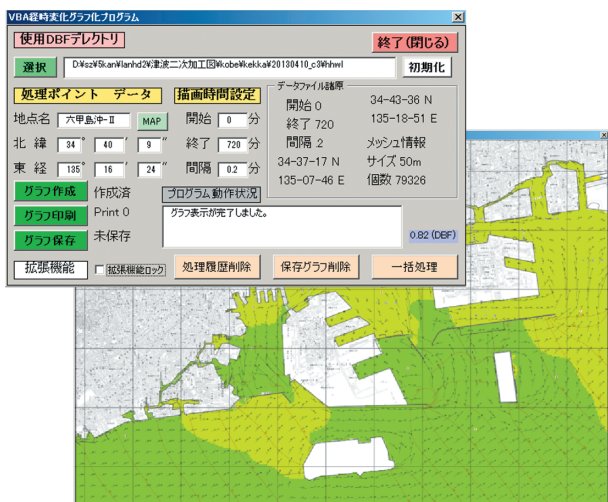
VBA経時変化グラフ化プログラム

使用DBFデレクトリ

終了（閉じる）

選択　D:¥sz¥5kan¥lanhd2¥津波二次加工図¥kobe¥kekka¥20130410_c3¥hhwl　初期化

処理ポイント　データ

描画時間設定

地点名　六甲島沖-Ⅱ　MAP

開始　0　分

北緯　34 °　40 ′　9 ″

終了　720　分

東経　135 °　16 ′　24 ″

間隔　0.2　分

データファイル諸原

開始 0　34-43-36 N

終了 720　135-18-51 E

間隔 2　メッシュ情報

34-37-17 N　サイズ 50m

135-07-46 E　個数 79326

グラフ作成　作成済

グラフ印刷　Print 0

グラフ保存　未保存

プログラム動作状況

グラフ表示が完了しました。

0.82 (DBF)

拡張機能　拡張機能ロック

処理履歴削除　保存グラフ削除　一括処理